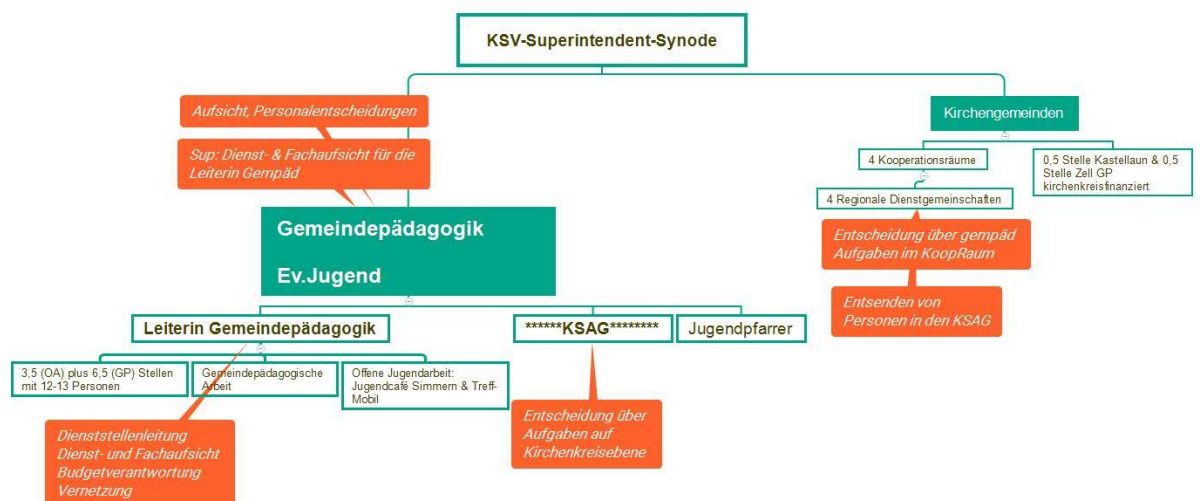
KSV-Superintendent-Synode

Aufsicht, Personalentscheidungen

Sup: Dienst- & Fachaufsicht für die Leiterin Gempäd

Gemeindepädagogik

Ev.Jugend

Kirchengemeinden

4 Kooperationsräume

0,5 Stelle Kastellaun & 0,5 Stelle Zell GP kirchenkreisfinanziert

4 Regionale Dienstgemeinschaften

Entscheidung über gempäd Aufgaben im KoopRaum

Entsenden von Personen in den KSAG

Leiterin Gemeindepädagogik

******KSAG********

Jugendpfarrer

3,5 (OA) plus 6,5 (GP) Stellen mit 12-13 Personen

Gemeindepädagogische Arbeit

Offene Jugendarbeit: Jugendcafé Simmern & Treff-Mobil

Dienststellenleitung
Dienst- und Fachaufsicht
Budgetverantwortung
Vernetzung

Entscheidung über Aufgaben auf Kirchenkreisebene